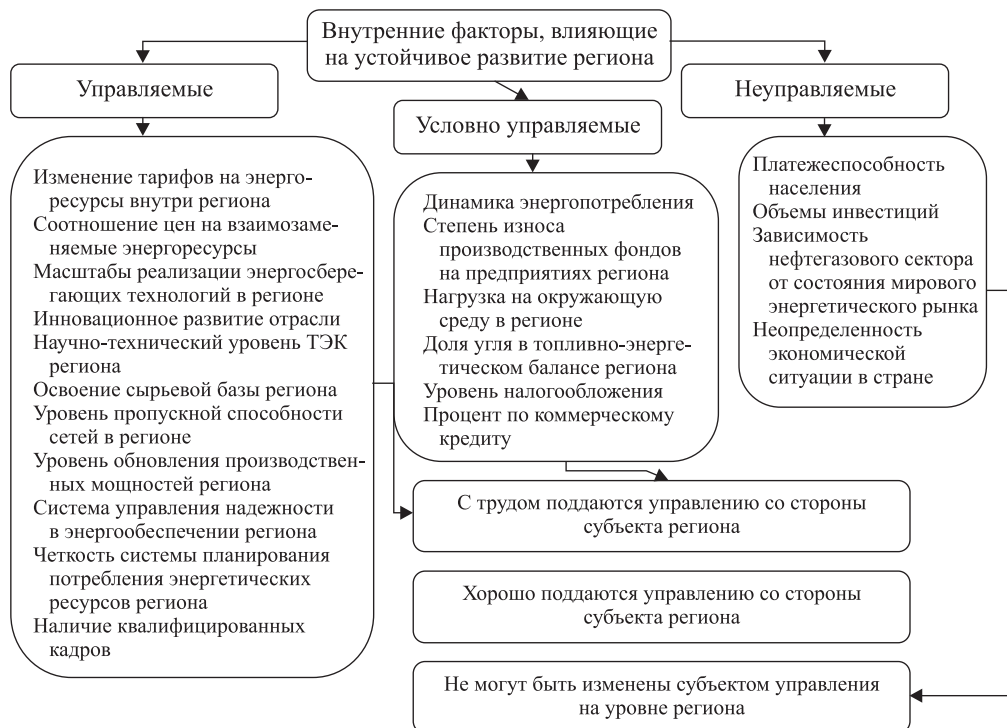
Внутренние факторы, влияющие на устойчивое развитие региона

Управляемые

Условно управляемые

Неуправляемые

Изменение тарифов на энергоресурсы внутри региона
Соотношение цен на взаимозаменяемые энергоресурсы
Масштабы реализации энергосберегающих технологий в регионе
Инновационное развитие отрасли
Научно-технический уровень ТЭК региона
Освоение сырьевой базы региона
Уровень пропускной способности сетей в регионе
Уровень обновления производственных мощностей региона
Система управления надежности в энергообеспечении региона
Четкость системы планирования потребления энергетических ресурсов региона
Наличие квалифицированных кадров

Динамика энергопотребления
Степень износа производственных фондов на предприятиях региона
Нагрузка на окружающую среду в регионе
Доля угля в топливно-энергетическом балансе региона
Уровень налогообложения
Процент по коммерческому кредиту

Платежеспособность населения
Объемы инвестиций
Зависимость нефтегазового сектора от состояния мирового энергетического рынка
Неопределенность экономической ситуации в стране

С трудом поддаются управлению со стороны субъекта региона

Хорошо поддаются управлению со стороны субъекта региона

Не могут быть изменены субъектом управления на уровне региона